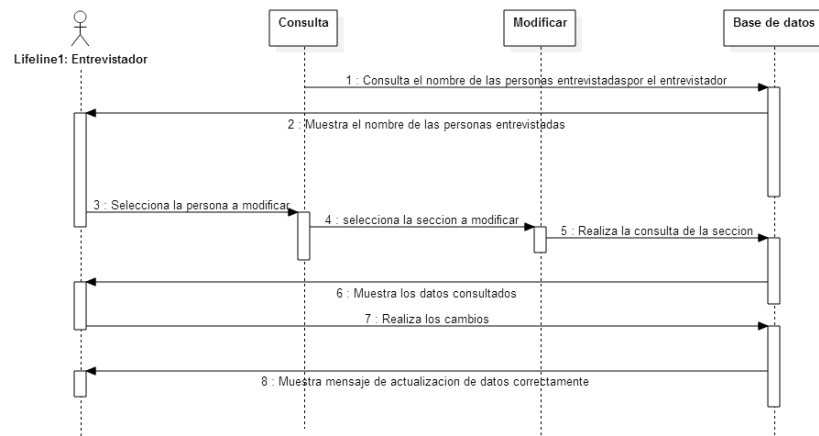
Lifeline1: Entrevistador

Consulta

Modificar

Base de datos

1 : Consulta el nombre de las personas entrevistadaspor el entrevistador

2 : Muestra el nombre de las personas entrevistadas

3 : Selecciona la persona a modificar

4 : selecciona la seccion a modificar

5 : Realiza la consulta de la seccion

6 : Muestra los datos consultados

7 : Realiza los cambios

8 : Muestra mensaje de actualizacion de datos correctamente